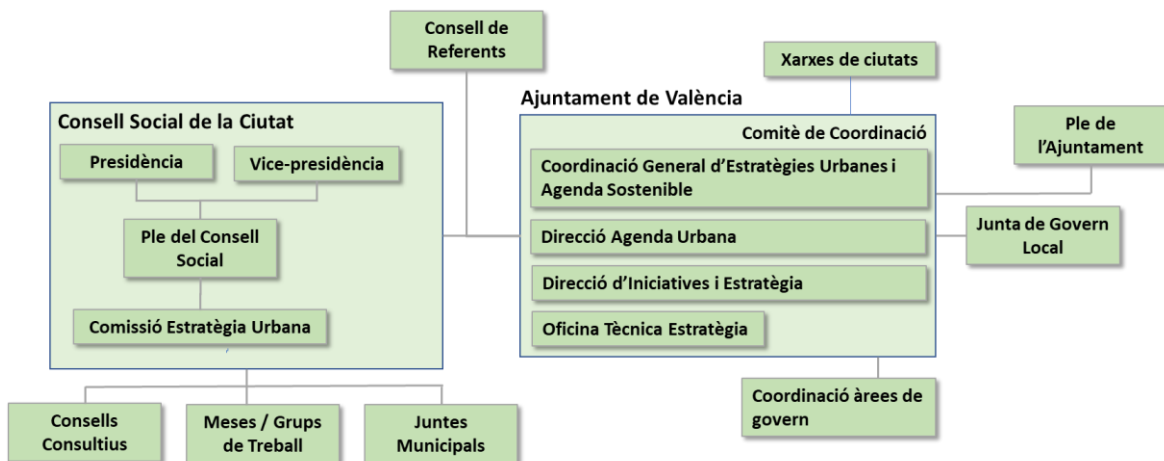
Consell de Referents

Xarxes de ciutats

Ajuntament de València

Consell Social de la Ciutat

Presidència

Vice-presidència

Ple del Consell Social

Comissió Estratègia Urbana

Comitè de Coordinació

Coordinació General d'Estratègies Urbanes i Agenda Sostenible

Direcció Agenda Urbana

Direcció d'Iniciatives i Estratègia

Oficina Tècnica Estratègia

Ple de l'Ajuntament

Junta de Govern Local

Coordinació àrees de govern

Consells Consultius

Meses / Grups de Treball

Juntes Municipals